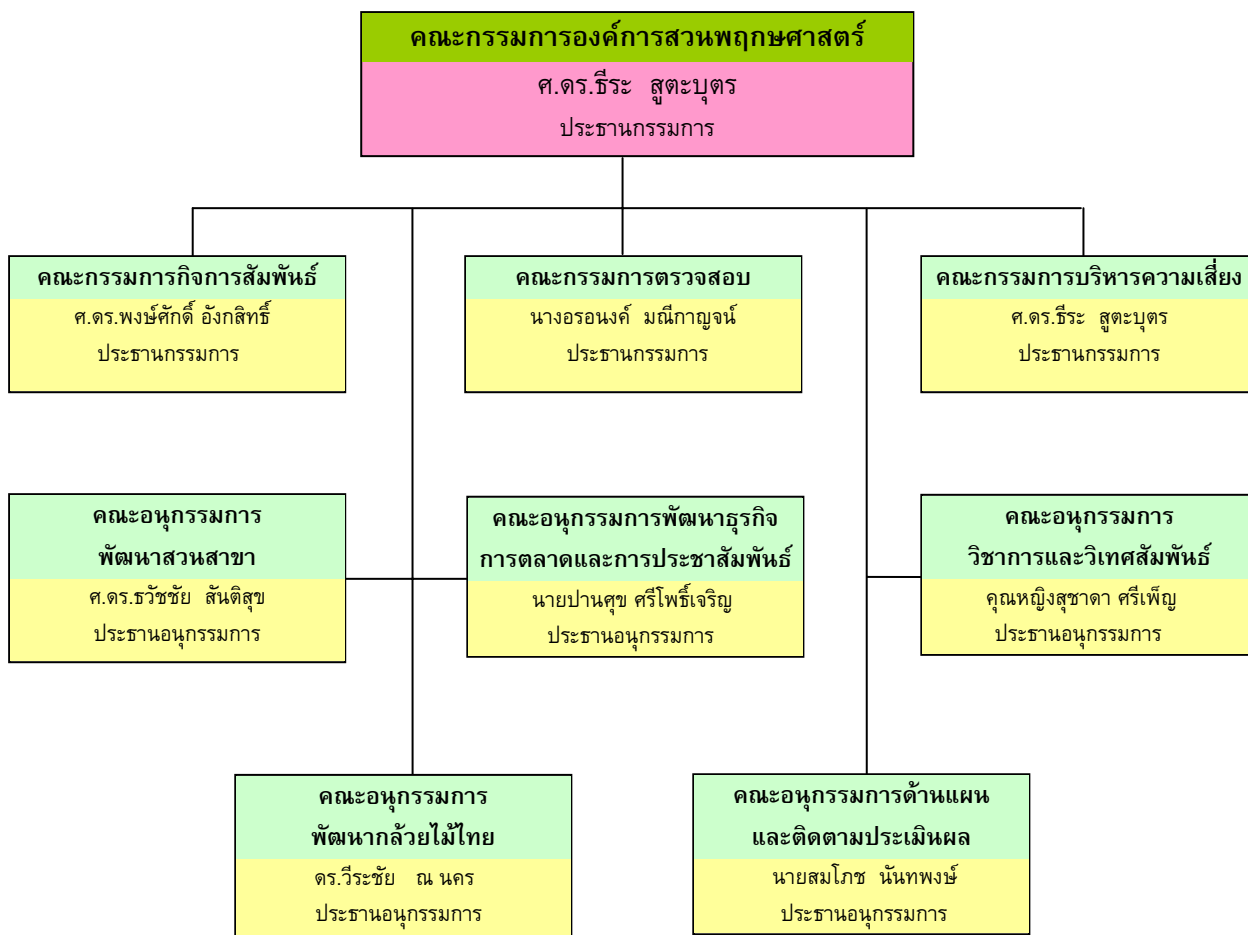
คณะกรรมการองค์การสวนพฤกษศาสตร์
ศ.ดร.ธีระ สูตะบุตร
ประธานกรรมการ

คณะกรรมการกิจการสัมพันธ์
ศ.ดร.พงษ์ศักดิ์ อังกสิทธิ์
ประธานกรรมการ

คณะกรรมการตรวจสอบ
นางอรอนงค์ มณีกาญจน์
ประธานกรรมการ

คณะกรรมการบริหารความเสี่ยง
ศ.ดร.ธีระ สูตะบุตร
ประธานกรรมการ

คณะอนุกรรมการ
พัฒนาสวนสาขา
ศ.ดร.ธวัชชัย สันติสุข
ประธานอนุกรรมการ

คณะอนุกรรมการพัฒนาธุรกิจ
การตลาดและการประชาสัมพันธ์
นายปานศุข ศรีโพธิ์เจริญ
ประธานอนุกรรมการ

คณะอนุกรรมการ
วิชาการและวิเทศสัมพันธ์
คุณหญิงสุชาดา ศรีเพ็ญ
ประธานอนุกรรมการ

คณะอนุกรรมการ
พัฒนากล้วยไม้ไทย
ดร.วีระชัย ณ นคร
ประธานอนุกรรมการ

คณะอนุกรรมการด้านแผน
และติดตามประเมินผล
นายสมโภช นันทพงษ์
ประธานอนุกรรมการ